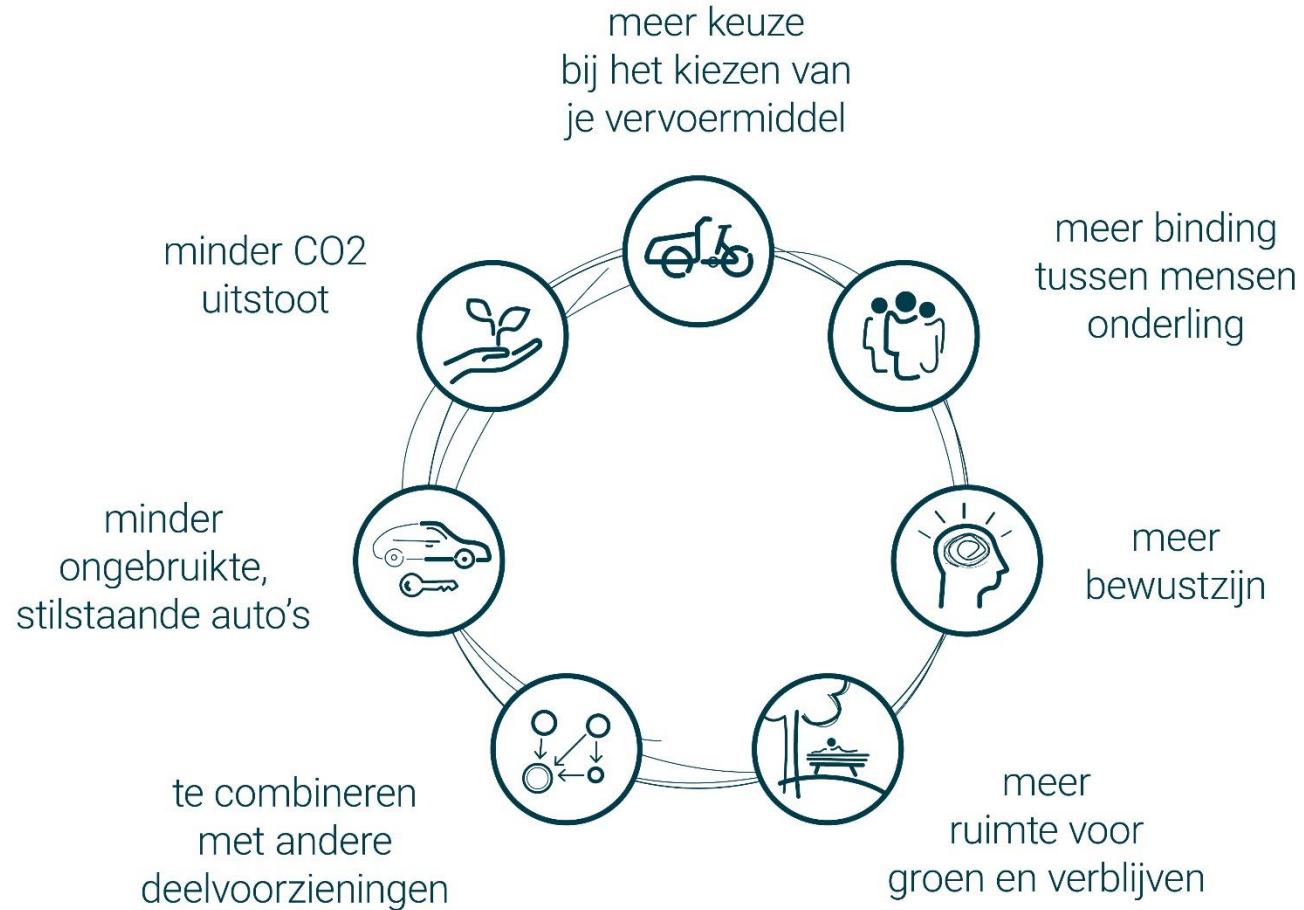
meer keuze
bij het kiezen van
je vervoermiddel

meer binding
tussen mensen
onderling

meer
bewustzijn

meer
ruimte voor
groen en verblijven

te combineren
met andere
deelvoorzieningen

minder
ongebruikte,
stilstaande auto's

minder CO2
uitstoot